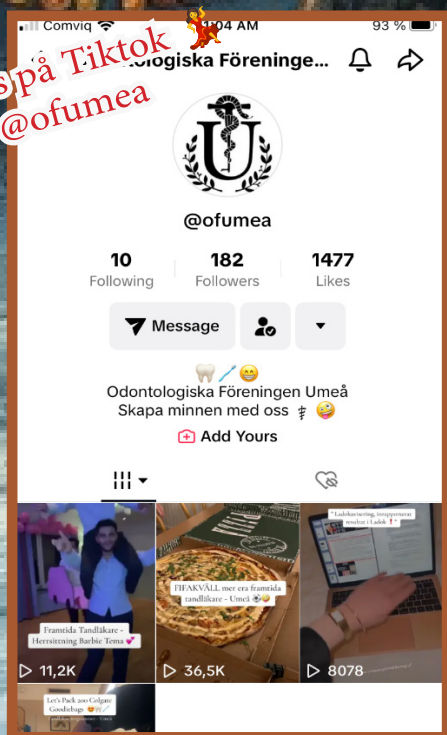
Comviq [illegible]04 AM 93 %

spå Tiktok
@ofumea

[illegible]tologiska Föreninge...

@ofumea

10
Following

182
Followers

1477
Likes

Message

🦷🪥😁
Odontologiska Föreningen Umeå
Skapa minnen med oss ⚕️ 🤪

Add Yours

Framtida Tandläkare - Herrsittning Barbie Tema 💕
▷ 11,2K

FIFAKVÄLL mer era framtida tandläkare - Umeå ⚽😂
▷ 36,5K

Ladokavisering, tentaresultat i Ladok ❗
▷ 8078

Let's Pack 200 Colgate Goodiebags 😍🪥